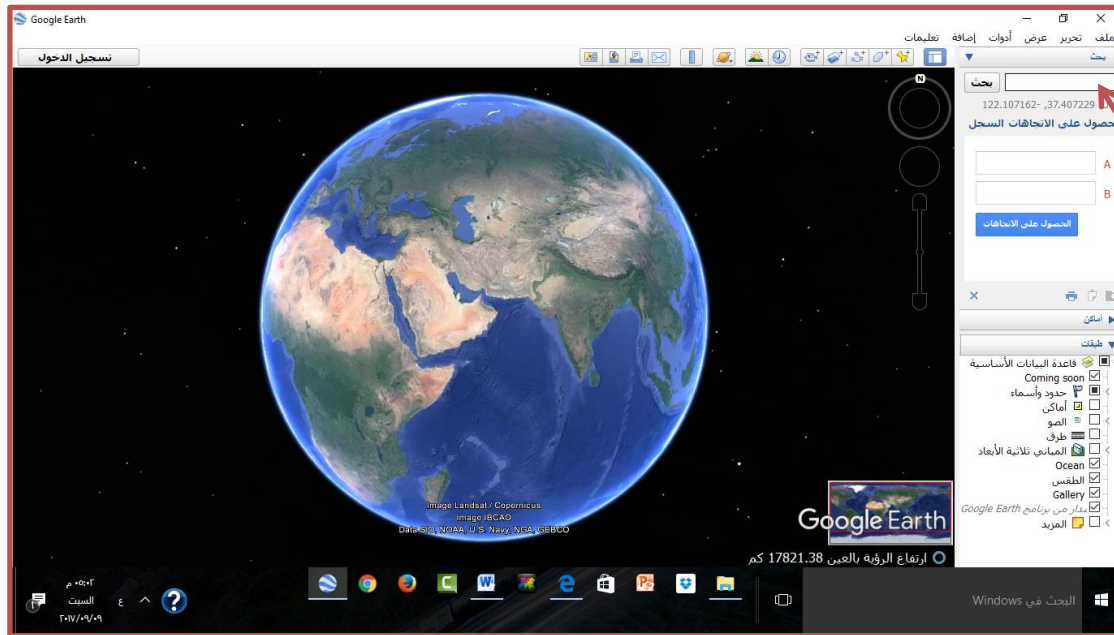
Google Earth

ملف تحرير عرض أدوات إضافة تعليمات

تسجيل الدخول

بحث

بحث

37.407229, -122.107162

الحصول على الاتجاهات السجل

A

B

الحصول على الاتجاهات

أماكن

طبقات

قاعدة البيانات الأساسية
Coming soon
حدود وأسماء
أماكن
الصو
طرق
المباني ثلاثية الأبعاد
Ocean
الطقس
Gallery
مدار من برنامج Google Earth
المزيد

Image Landsat / Copernicus
Image IBCAO
Data SIO, NOAA, U.S. Navy, NGA, GEBCO

Google Earth

ارتفاع الرؤية بالعين 17821.38 كم

البحث في Windows

٠٥:٠٢ م
السبت
٢٠١٧/٠٩/٠٩
ع